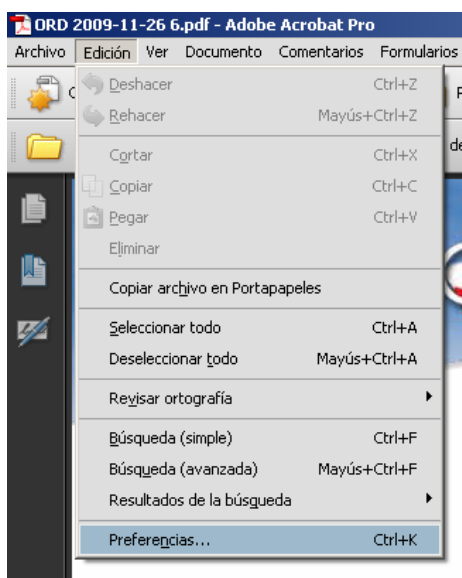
ORD 2009-11-26 6.pdf - Adobe Acrobat Pro

Archivo Edición Ver Documento Comentarios Formularios

Deshacer Ctrl+Z
Rehacer Mayús+Ctrl+Z
Cortar Ctrl+X
Copiar Ctrl+C
Pegar Ctrl+V
Eliminar
Copiar archivo en Portapapeles
Seleccionar todo Ctrl+A
Deseleccionar todo Mayús+Ctrl+A
Revisar ortografía
Búsqueda (simple) Ctrl+F
Búsqueda (avanzada) Mayús+Ctrl+F
Resultados de la búsqueda
Preferencias... Ctrl+K